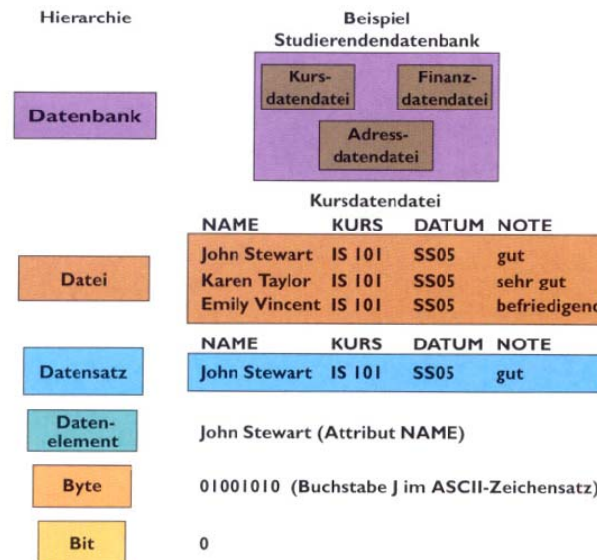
Hierarchie

Beispiel Studierendendatenbank

Datenbank

Kursdatendatei

Finanzdatendatei

Adressdatendatei

Kursdatendatei

| NAME | KURS | DATUM | NOTE |
|---|---|---|---|
| John Stewart | IS 101 | SS05 | gut |
| Karen Taylor | IS 101 | SS05 | sehr gut |
| Emily Vincent | IS 101 | SS05 | befriedigend |

Datei

| NAME | KURS | DATUM | NOTE |
|---|---|---|---|
| John Stewart | IS 101 | SS05 | gut |

Datensatz

Datenelement

John Stewart (Attribut NAME)

Byte

01001010 (Buchstabe J im ASCII-Zeichensatz)

Bit

0